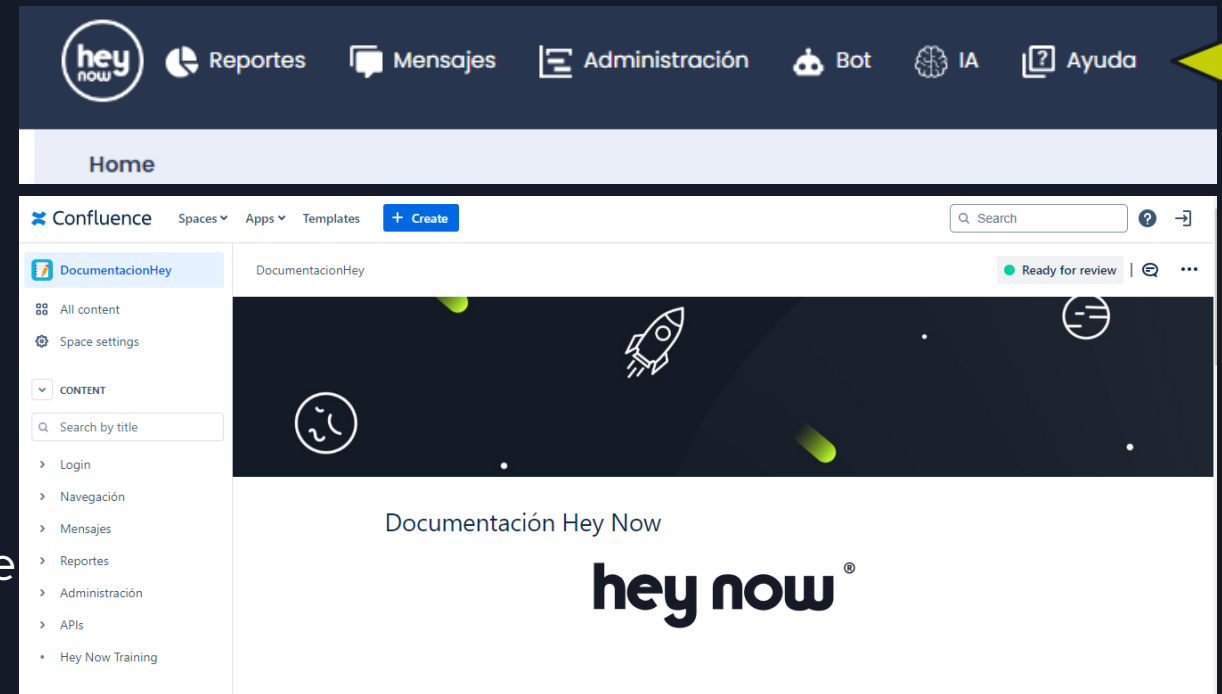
hey now Reportes Mensajes Administración Bot IA Ayuda

Home

Confluence Spaces Apps Templates + Create Search

DocumentacionHey
All content
Space settings
CONTENT
Search by title
Login
Navegación
Mensajes
Reportes
Administración
APIs
Hey Now Training

DocumentacionHey
Ready for review

Documentación Hey Now

hey now ®

e